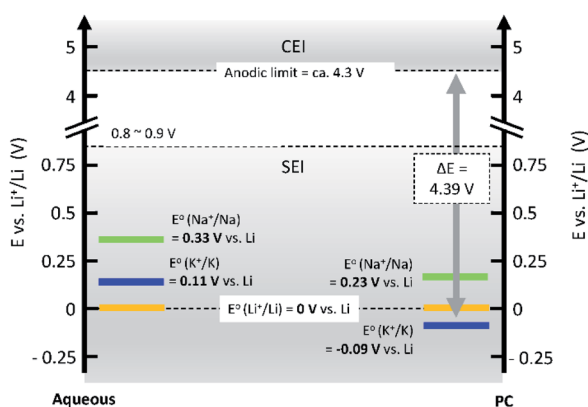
5
4
0.75
0.5
0.25
0
- 0.25

E vs. Li$^+$/Li (V)

CEI

Anodic limit = ca. 4.3 V

0.8 ~ 0.9 V

SEI

ΔE = 4.39 V

E° (Na$^+$/Na) = **0.33 V** vs. Li

E° (K$^+$/K) = **0.11 V** vs. Li

E° (Na$^+$/Na) = **0.23 V** vs. Li

E° (Li$^+$/Li) = **0 V** vs. Li

E° (K$^+$/K) = **-0.09 V** vs. Li

5
4
0.75
0.5
0.25
0
- 0.25

E vs. Li$^+$/Li (V)

**Aqueous**

**PC**